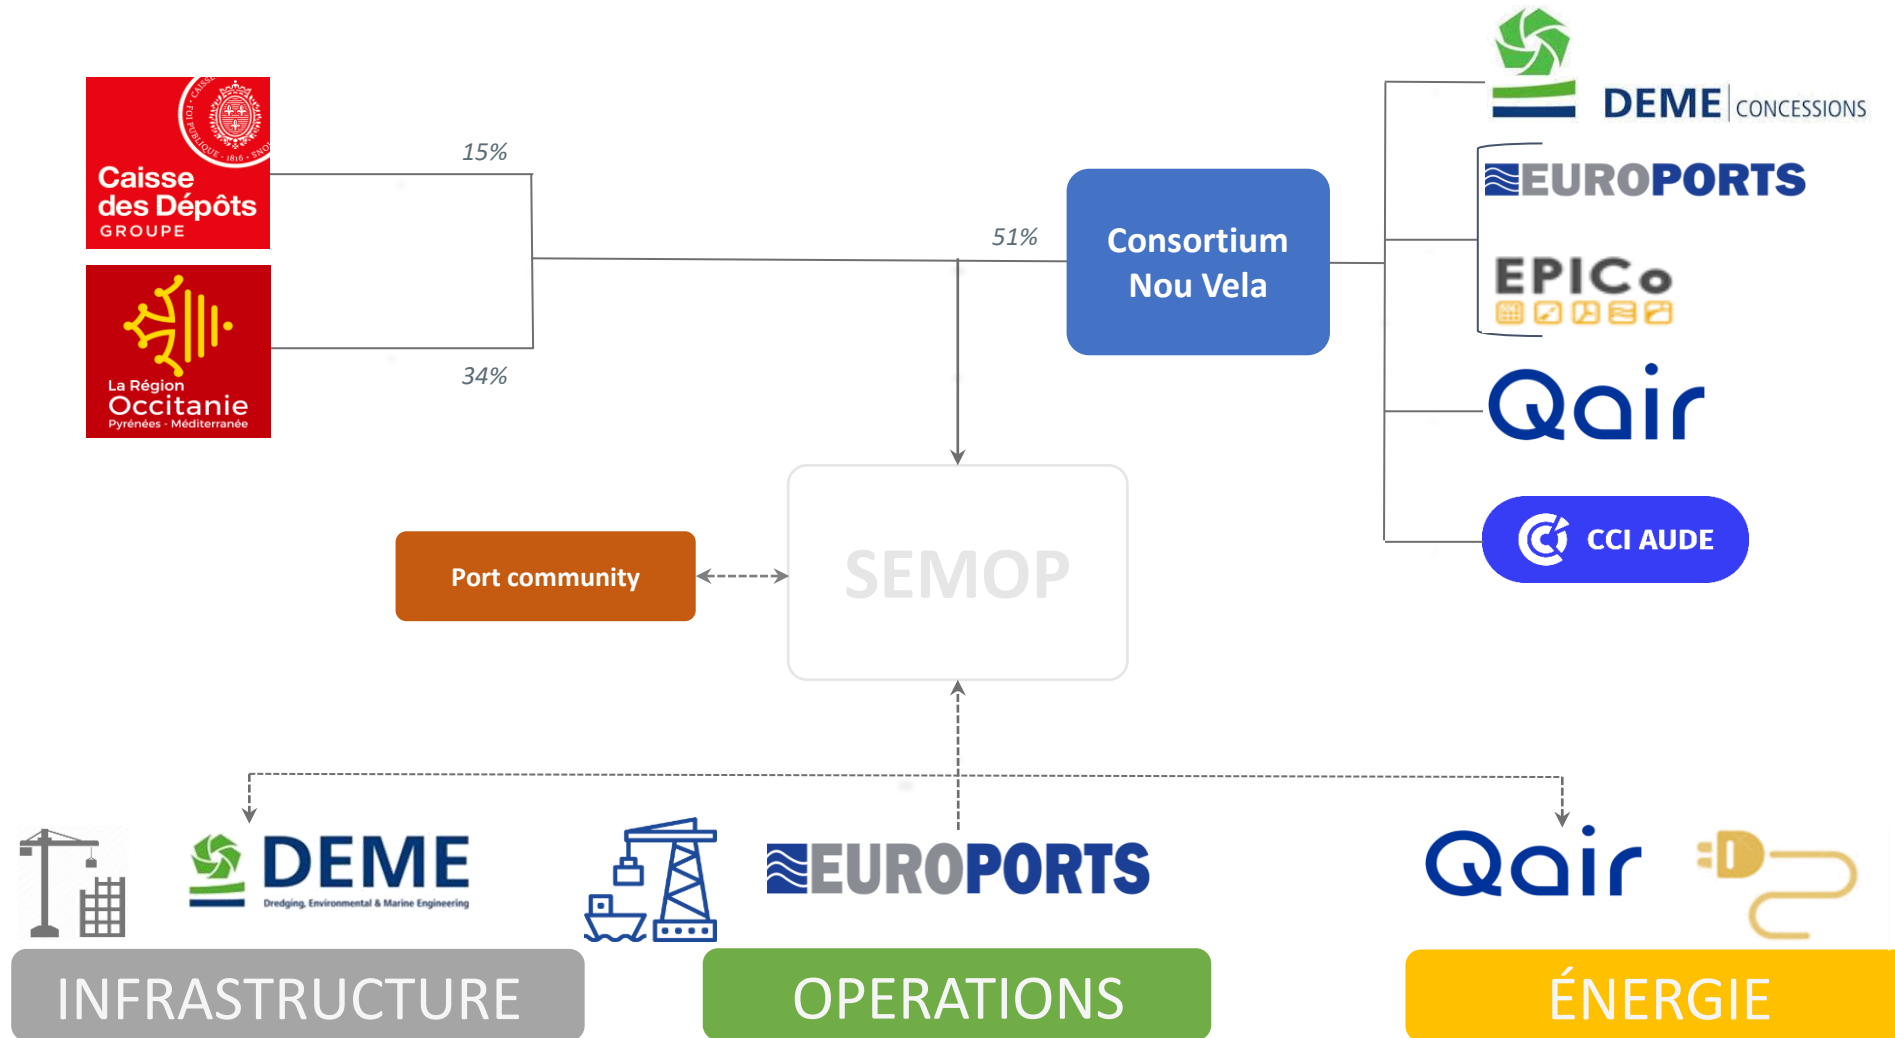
Caisse des Dépôts GROUPE

La Région Occitanie Pyrénées · Méditerranée

15%

34%

51%

Consortium Nou Vela

DEME CONCESSIONS

EUROPORTS

EPICo

Qair

CCI AUDE

Port community

SEMOP

DEME Dredging, Environmental & Marine Engineering

EUROPORTS

Qair

INFRASTRUCTURE

OPERATIONS

ÉNERGIE